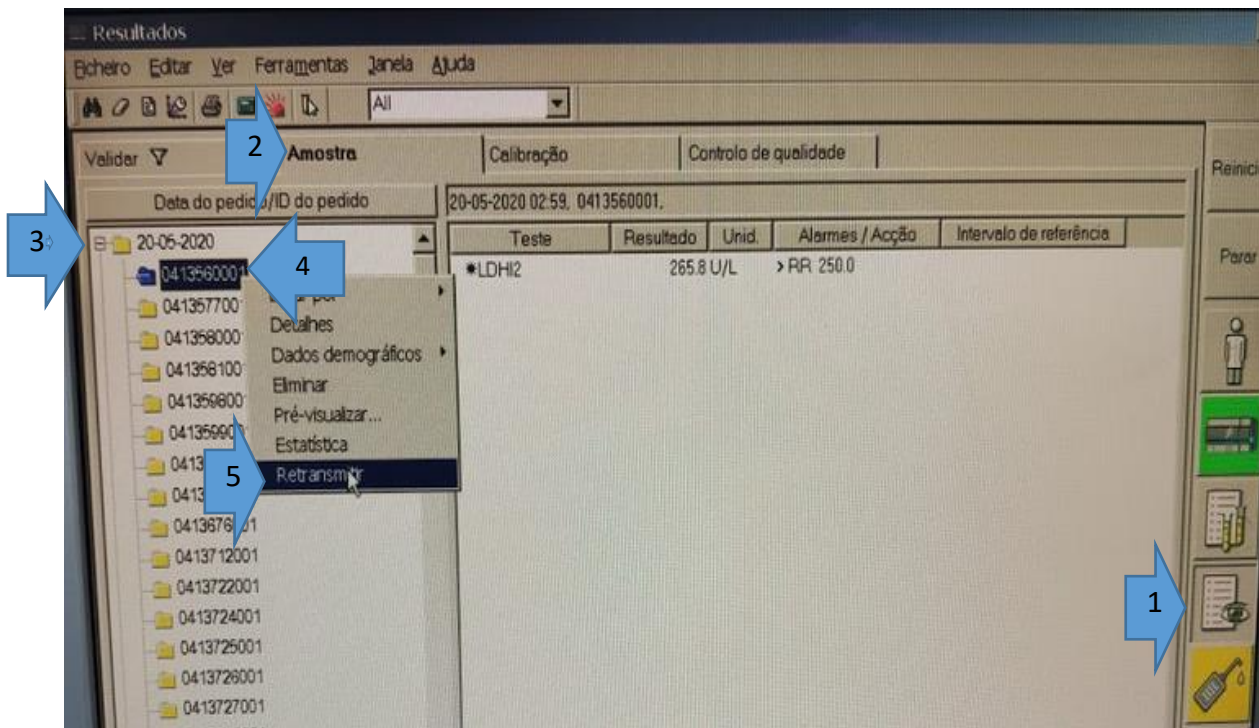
Resultados

Ficheiro Editar Ver Ferramentas Janela Ajuda

All

Validar

2

Amostra

Calibração

Controlo de qualidade

Reinici

Data do pedido/ID do pedido

20-05-2020 02:59, 0413560001,

3

20-05-2020

0413560001

4

0413577001

0413580001

0413581001

0413598001

0413599001

0413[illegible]

0413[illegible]

0413676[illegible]01

0413712001

0413722001

0413724001

0413725001

0413726001

0413727001

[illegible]

Detalhes

Dados demográficos

Eliminar

Pré-visualizar...

Estatística

5

Retransmitir

| Teste | Resultado | Unid. | Alarmes / Acção | Intervalo de referência |
|---|---|---|---|---|
| *LDHI2 | 265.8 | U/L | > RR 250.0 | |

Parar

1